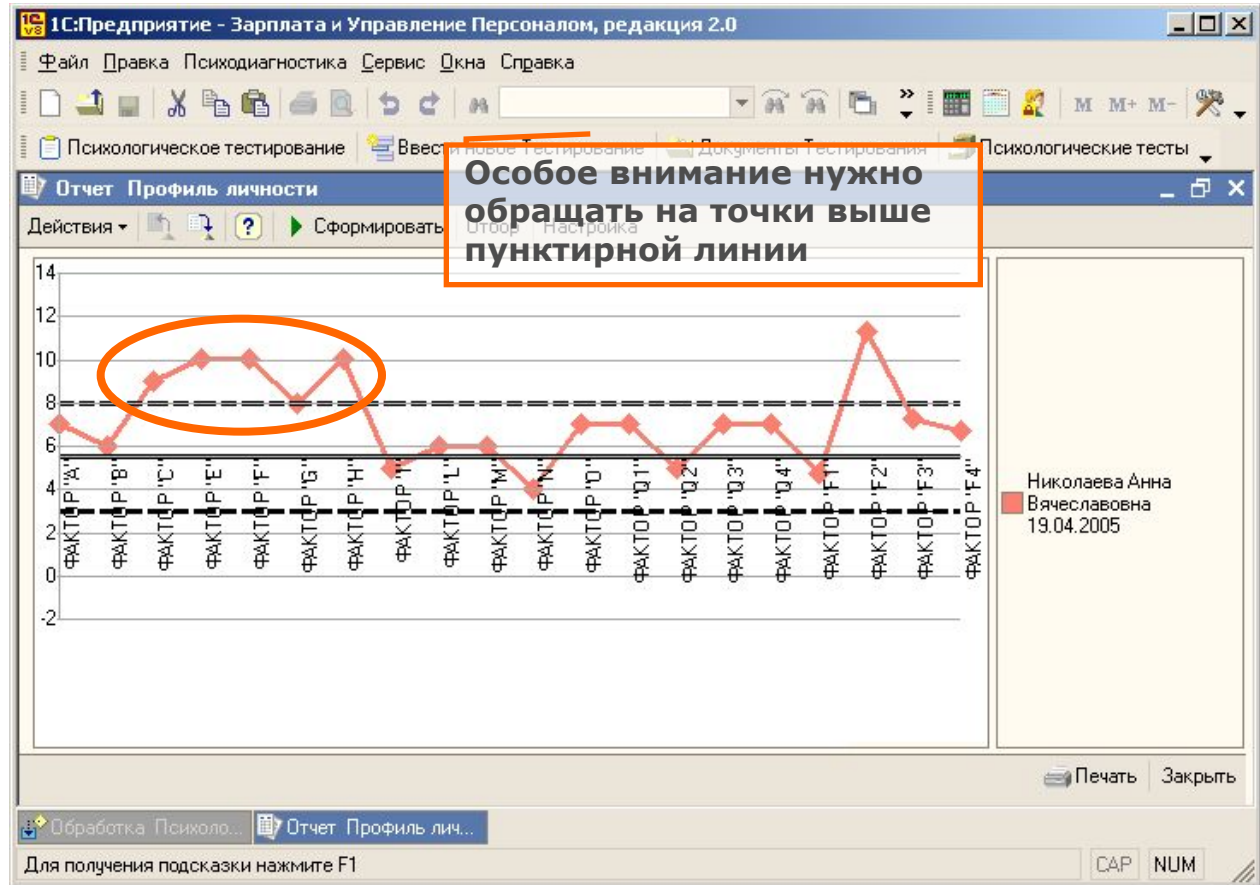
1С:Предприятие - Зарплата и Управление Персоналом, редакция 2.0

Файл Правка Психодиагностика Сервис Окна Справка

M M+ M-

Психологическое тестирование Ввести новое Тестирование Документы Тестирования Психологические тесты

Отчет Профиль личности

Действия Сформировать Отбор Настройка

Особое внимание нужно обращать на точки выше пунктирной линии

14
12
10
8
6
4
2
0
-2

ФАКТОР 'A' ФАКТОР 'B' ФАКТОР 'C' ФАКТОР 'E' ФАКТОР 'F' ФАКТОР 'G' ФАКТОР 'H' ФАКТОР 'I' ФАКТОР 'L' ФАКТОР 'M' ФАКТОР 'N' ФАКТОР 'O' ФАКТОР 'Q1' ФАКТОР 'Q2' ФАКТОР 'Q3' ФАКТОР 'Q4' ФАКТОР 'F1' ФАКТОР 'F2' ФАКТОР 'F3' ФАКТОР 'F4'

Николаева Анна Вячеславовна 19.04.2005

Печать Закрыть

Обработка Психоло... Отчет Профиль лич...

Для получения подсказки нажмите F1

CAP NUM